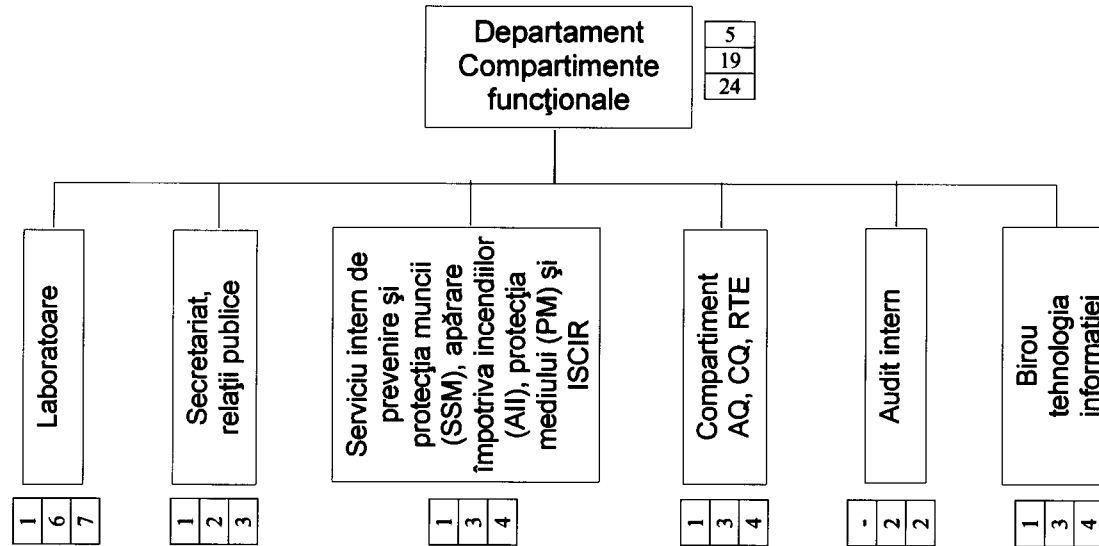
Departament Compartimente funcţionale

5
19
24

Laboratoare

1 6 7

Secretariat, relaţii publice

1 2 3

Serviciu intern de prevenire şi protecţia muncii (SSM), apărare împotriva incendiilor (AII), protecţia mediului (PM) şi ISCIR

1 3 4

Compartiment AQ, CQ, RTE

1 3 4

Audit intern

- 2 2

Birou tehnologia informaţiei

1 3 4